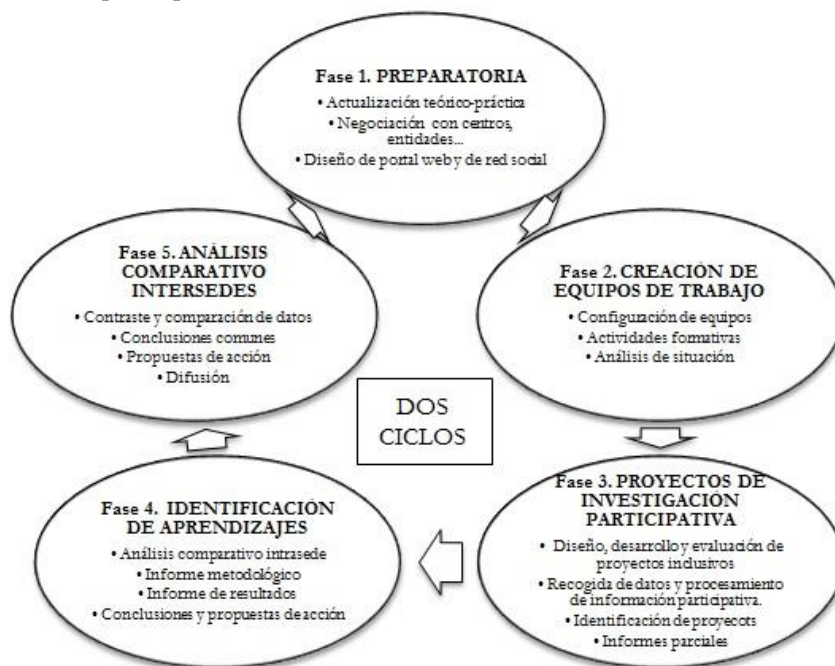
Fase 1. PREPARATORIA
• Actualización teórico-práctica
• Negociación con centros, entidades...
• Diseño de portal weby de red social

Fase 2. CREACIÓN DE EQUIPOS DE TRABAJO
• Configuración de equipos
• Actividades formativas
• Análisis de situación

Fase 3. PROYECTOS DE INVESTIGACIÓN PARTICIPATIVA
• Diseño, desarrollo y evaluación de proyectos inclusivos
• Recogida de datos y procesamiento de información participativa.
• Identificación de proyecots
• Informes parciales

Fase 4. IDENTIFICACIÓN DE APRENDIZAJES
• Análisis comparativo intrasede
• Informe metodológico
• Informe de resultados
• Conclusiones y propuestas de acción

Fase 5. ANÁLISIS COMPARATIVO INTERSEDES
• Contraste y comparación de datos
• Conclusiones comunes
• Propuestas de acción
• Difusión

DOS CICLOS